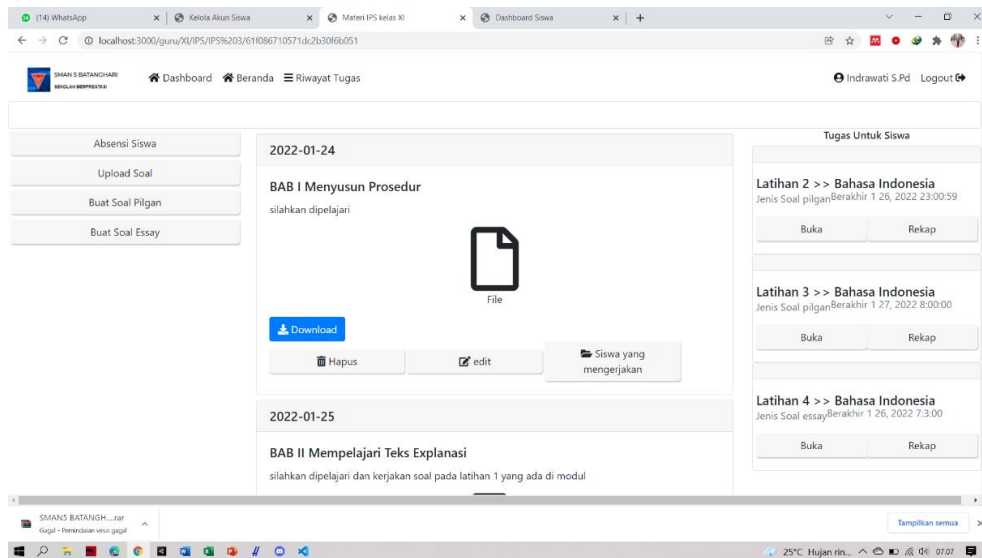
(14) WhatsApp | Kelola Akun Siswa | Materi IPS kelas XI | Dashboard Siswa | +

localhost:3000/guru/XI/IPS/IPS%203/61f086710571dc2b30f6b051

SMAN 5 BATANGHARI SEKOLAH BERPRESTASI

Dashboard Beranda Riwayat Tugas

Indrawati S.Pd Logout

Absensi Siswa

Upload Soal

Buat Soal Pilgan

Buat Soal Essay

2022-01-24

BAB I Menyusun Prosedur

silahkan dipelajari

File

Download

Hapus

edit

Siswa yang mengerjakan

2022-01-25

BAB II Mempelajari Teks Explanasi

silahkan dipelajari dan kerjakan soal pada latihan 1 yang ada di modul

Tugas Untuk Siswa

Latihan 2 >> Bahasa Indonesia

Jenis Soal pilganBerakhir 1 26, 2022 23:00:59

Buka Rekap

Latihan 3 >> Bahasa Indonesia

Jenis Soal pilganBerakhir 1 27, 2022 8:00:00

Buka Rekap

Latihan 4 >> Bahasa Indonesia

Jenis Soal essayBerakhir 1 26, 2022 7:3:00

Buka Rekap

SMAN5 BATANGH....rar
Gagal - Pemindaian virus gagal

Tampilkan semua

25°C Hujan rin... 07:07